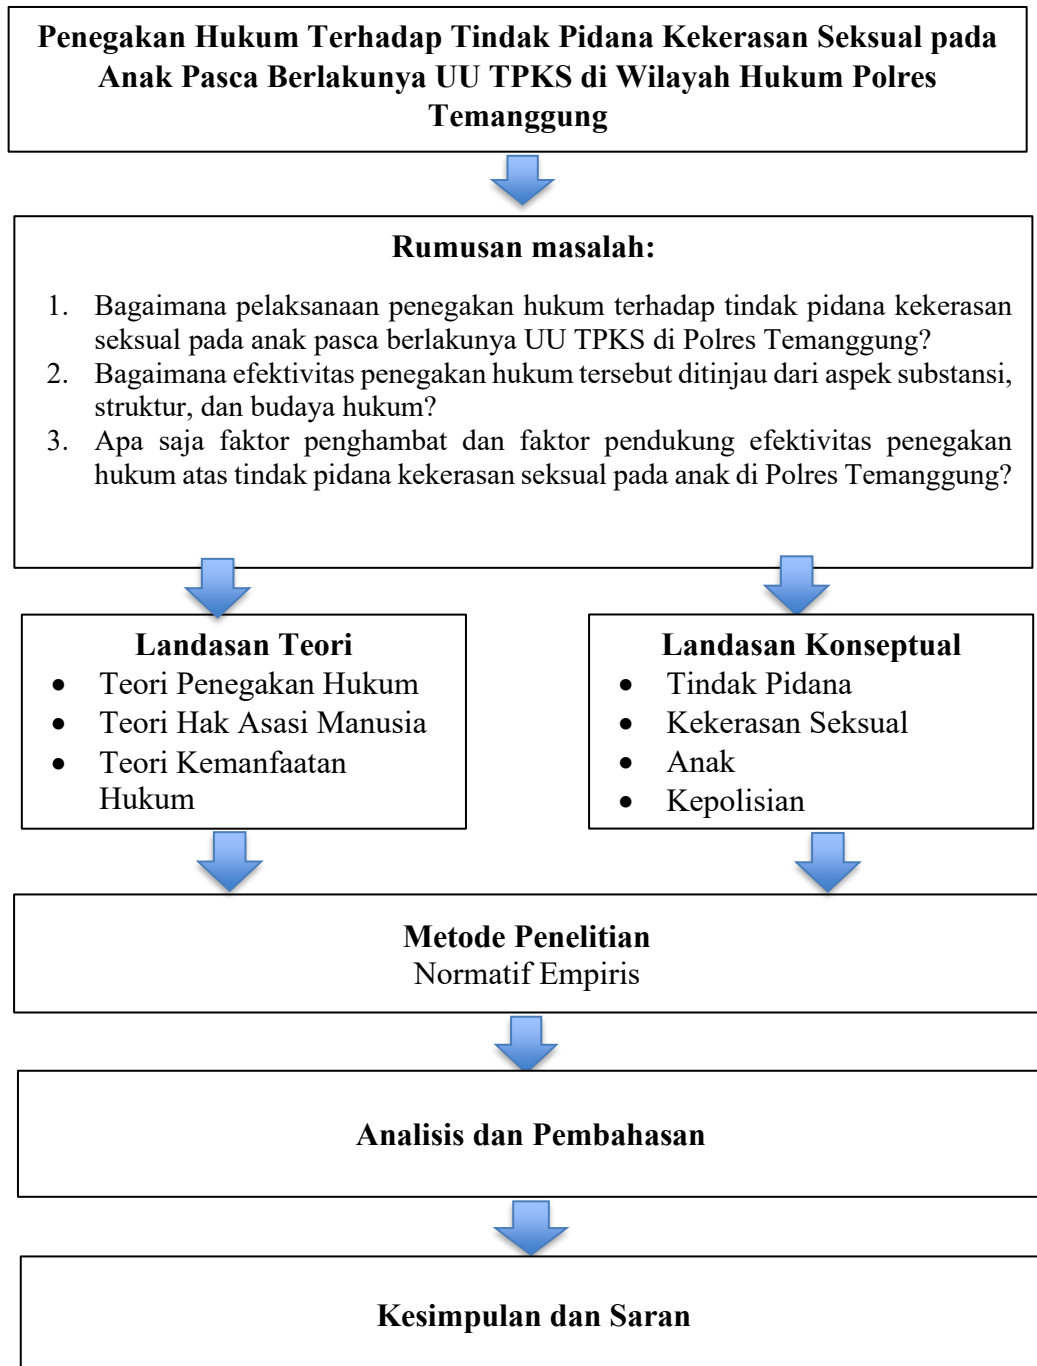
Penegakan Hukum Terhadap Tindak Pidana Kekerasan Seksual pada Anak Pasca Berlakunya UU TPKS di Wilayah Hukum Polres Temanggung

Rumusan masalah:

1. Bagaimana pelaksanaan penegakan hukum terhadap tindak pidana kekerasan seksual pada anak pasca berlakunya UU TPKS di Polres Temanggung?
2. Bagaimana efektivitas penegakan hukum tersebut ditinjau dari aspek substansi, struktur, dan budaya hukum?
3. Apa saja faktor penghambat dan faktor pendukung efektivitas penegakan hukum atas tindak pidana kekerasan seksual pada anak di Polres Temanggung?

Landasan Teori
- Teori Penegakan Hukum
- Teori Hak Asasi Manusia
- Teori Kemanfaatan Hukum

Landasan Konseptual
- Tindak Pidana
- Kekerasan Seksual
- Anak
- Kepolisian

Metode Penelitian
Normatif Empiris

Analisis dan Pembahasan

Kesimpulan dan Saran